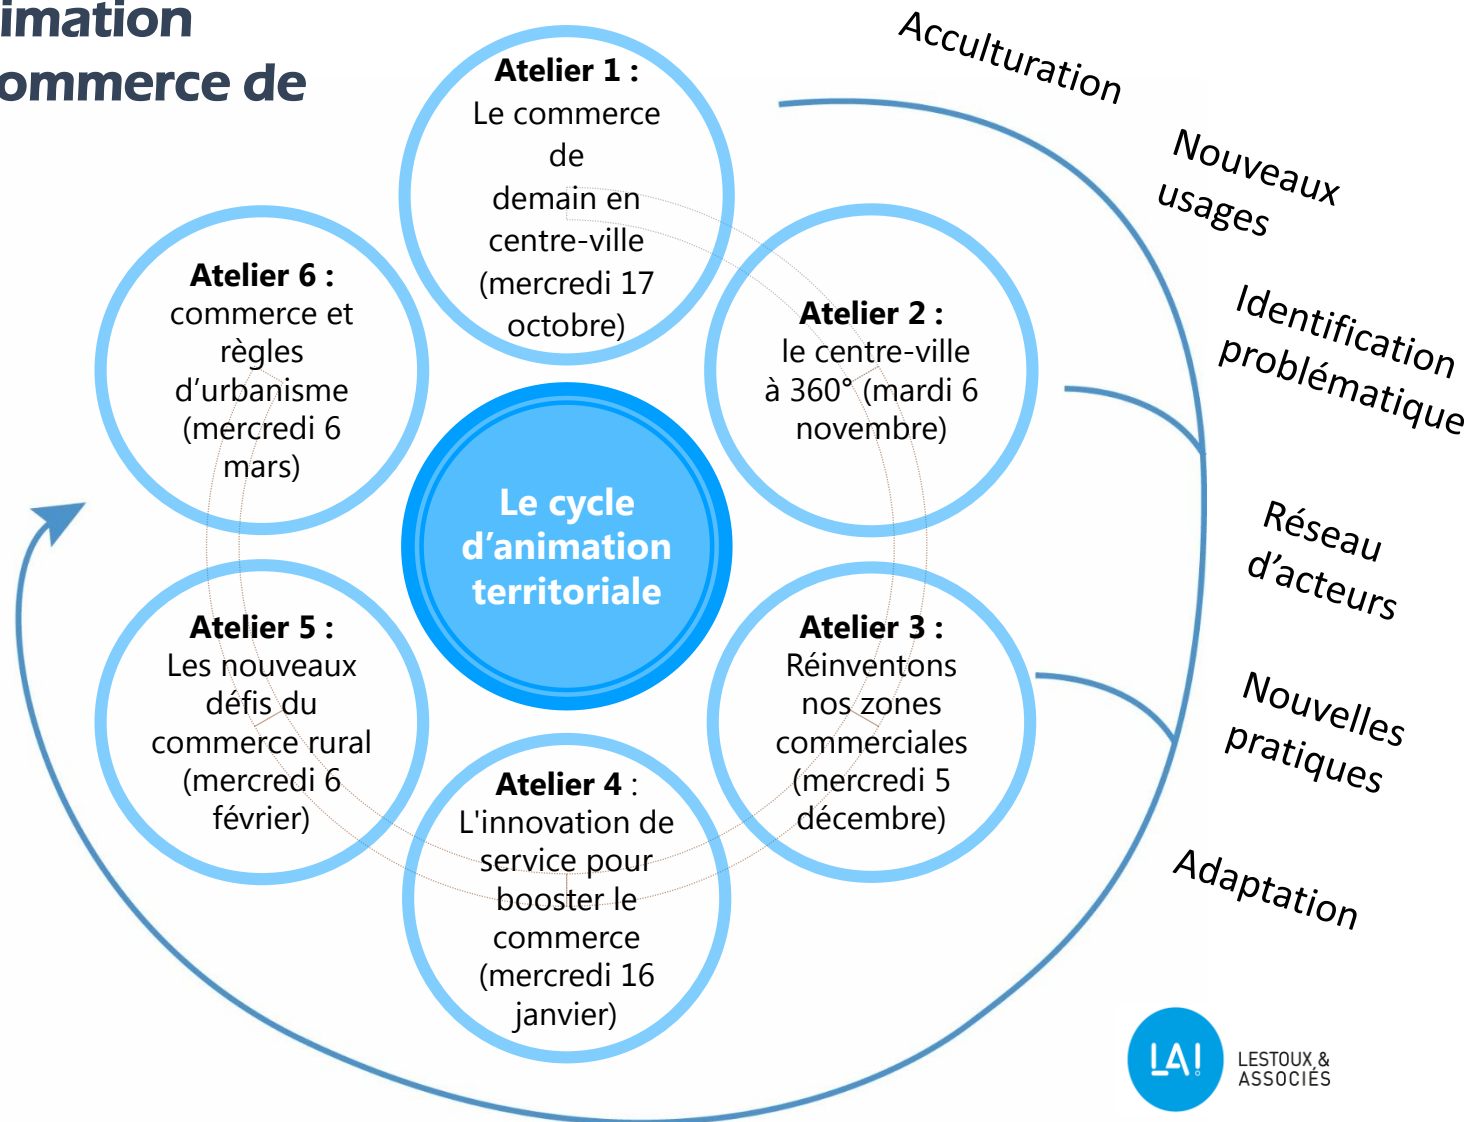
imation
ommerce de

Atelier 1 : Le commerce de demain en centre-ville (mercredi 17 octobre)

Atelier 6 : commerce et règles d'urbanisme (mercredi 6 mars)

Atelier 2 : le centre-ville à 360° (mardi 6 novembre)

Le cycle d'animation territoriale

Atelier 5 : Les nouveaux défis du commerce rural (mercredi 6 février)

Atelier 3 : Réinventons nos zones commerciales (mercredi 5 décembre)

Atelier 4 : L'innovation de service pour booster le commerce (mercredi 16 janvier)

Acculturation

Nouveaux usages

Identification problématique

Réseau d'acteurs

Nouvelles pratiques

Adaptation

LA!

LESTOUX & ASSOCIÉS